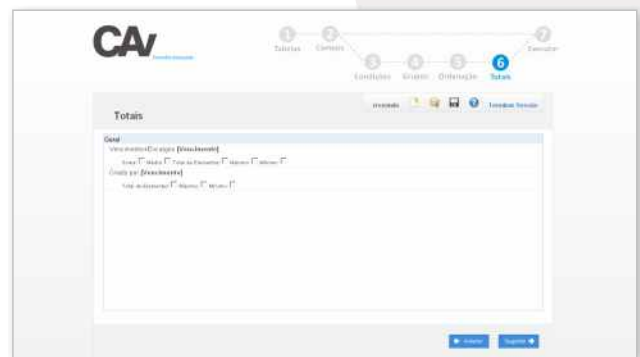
CAV
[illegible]

1 Tabelas
2 Campos
3 Condições
4 Grupos
5 Ordenação
6 Totais
7 Executar

Totais

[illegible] Terminar Sessão

Geral
Valor Monetário/Encargos [Vencimento]
Soma Média Total de Elementos Máximo Mínimo
Criado por [Vencimento]
Total de Elementos Máximo Mínimo

Anterior
Seguinte